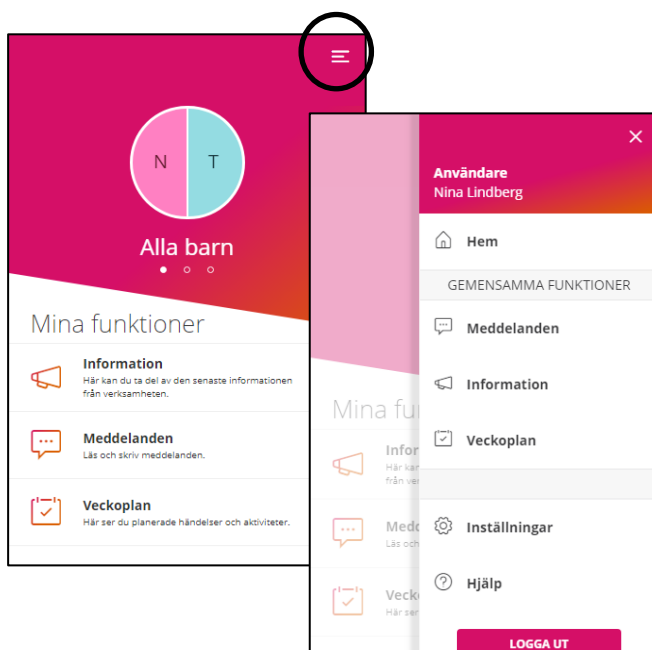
N T

Alla barn

Mina funktioner

Information
Här kan du ta del av den senaste informationen från verksamheten.

Meddelanden
Läs och skriv meddelanden.

Veckoplan
Här ser du planerade händelser och aktiviteter.

Mina fun
Infor
Här kan
från ver
Medd
Läs och
Veck
Här ser

Användare
Nina Lindberg

Hem

GEMENSAMMA FUNKTIONER

Meddelanden

Information

Veckoplan

Inställningar

Hjälp

LOGGA UT